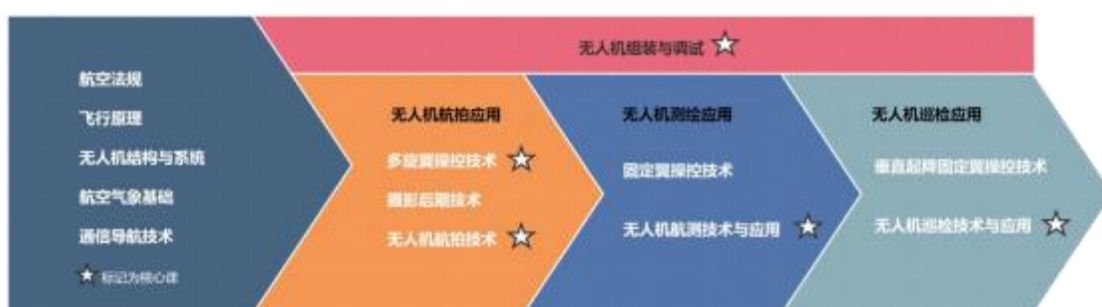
无人机组装与调试 ☆

航空法规
飞行原理
无人机结构与系统
航空气象基础
通信导航技术
★ 标记为核心课

无人机航拍应用
多旋翼操控技术 ☆
摄影后期技术
无人机航拍技术 ☆

无人机测绘应用
固定翼操控技术
无人机航测技术与应用 ☆

无人机巡检应用
垂直起降固定翼操控技术
无人机巡检技术与应用 ☆